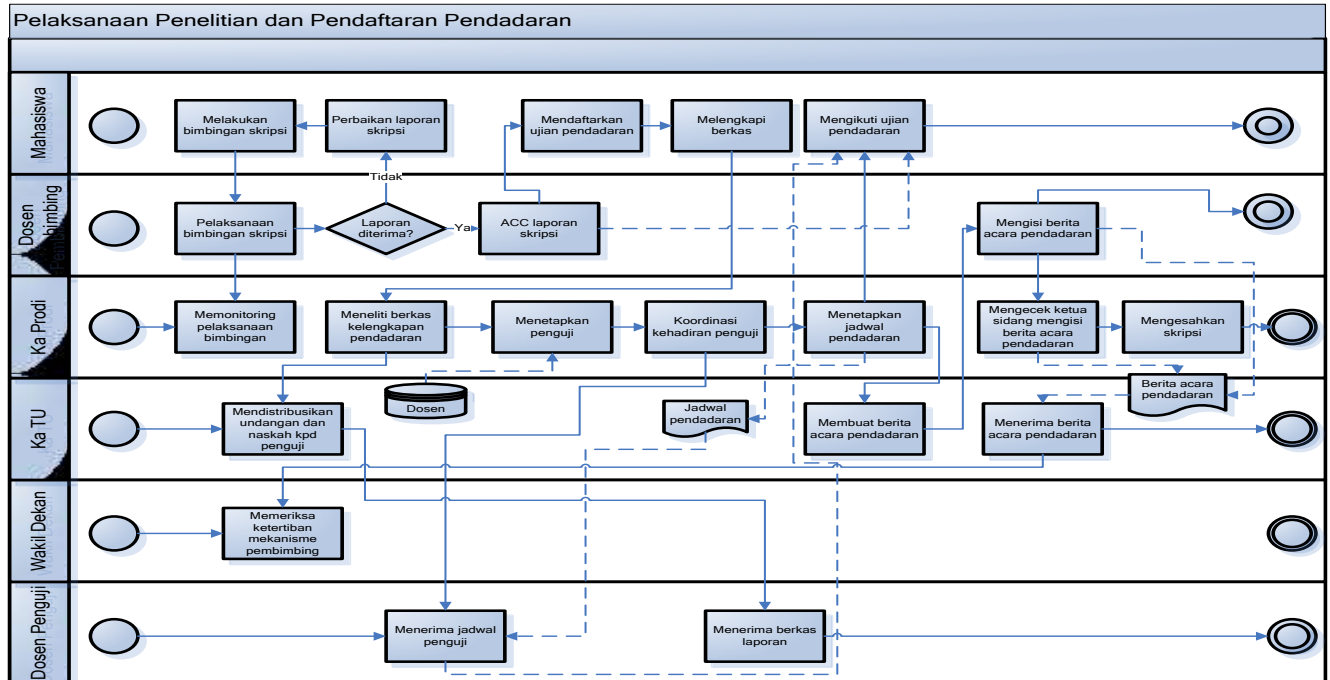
Pelaksanaan Penelitian dan Pendaftaran Pendadaran

Mahasiswa

Melakukan bimbingan skripsi

Perbaikan laporan skripsi

Mendaftarkan ujian pendadaran

Melengkapi berkas

Mengikuti ujian pendadaran

Dosen Pembimbing

Pelaksanaan bimbingan skripsi

Tidak

Laporan diterima?

Ya

ACC laporan skripsi

Mengisi berita acara pendadaran

Ka Prodi

Memonitoring pelaksanaan bimbingan

Meneliti berkas kelengkapan pendadaran

Menetapkan penguji

Koordinasi kehadiran penguji

Menetapkan jadwal pendadaran

Mengecek ketua sidang mengisi berita acara pendadaran

Mengesahkan skripsi

Dosen

Berita acara pendadaran

Ka TU

Mendistribusikan undangan dan naskah kpd penguji

Jadwal pendadaran

Membuat berita acara pendadaran

Menerima berita acara pendadaran

Wakil Dekan

Memeriksa ketertiban mekanisme pembimbing

Dosen Penguji

Menerima jadwal penguji

Menerima berkas laporan